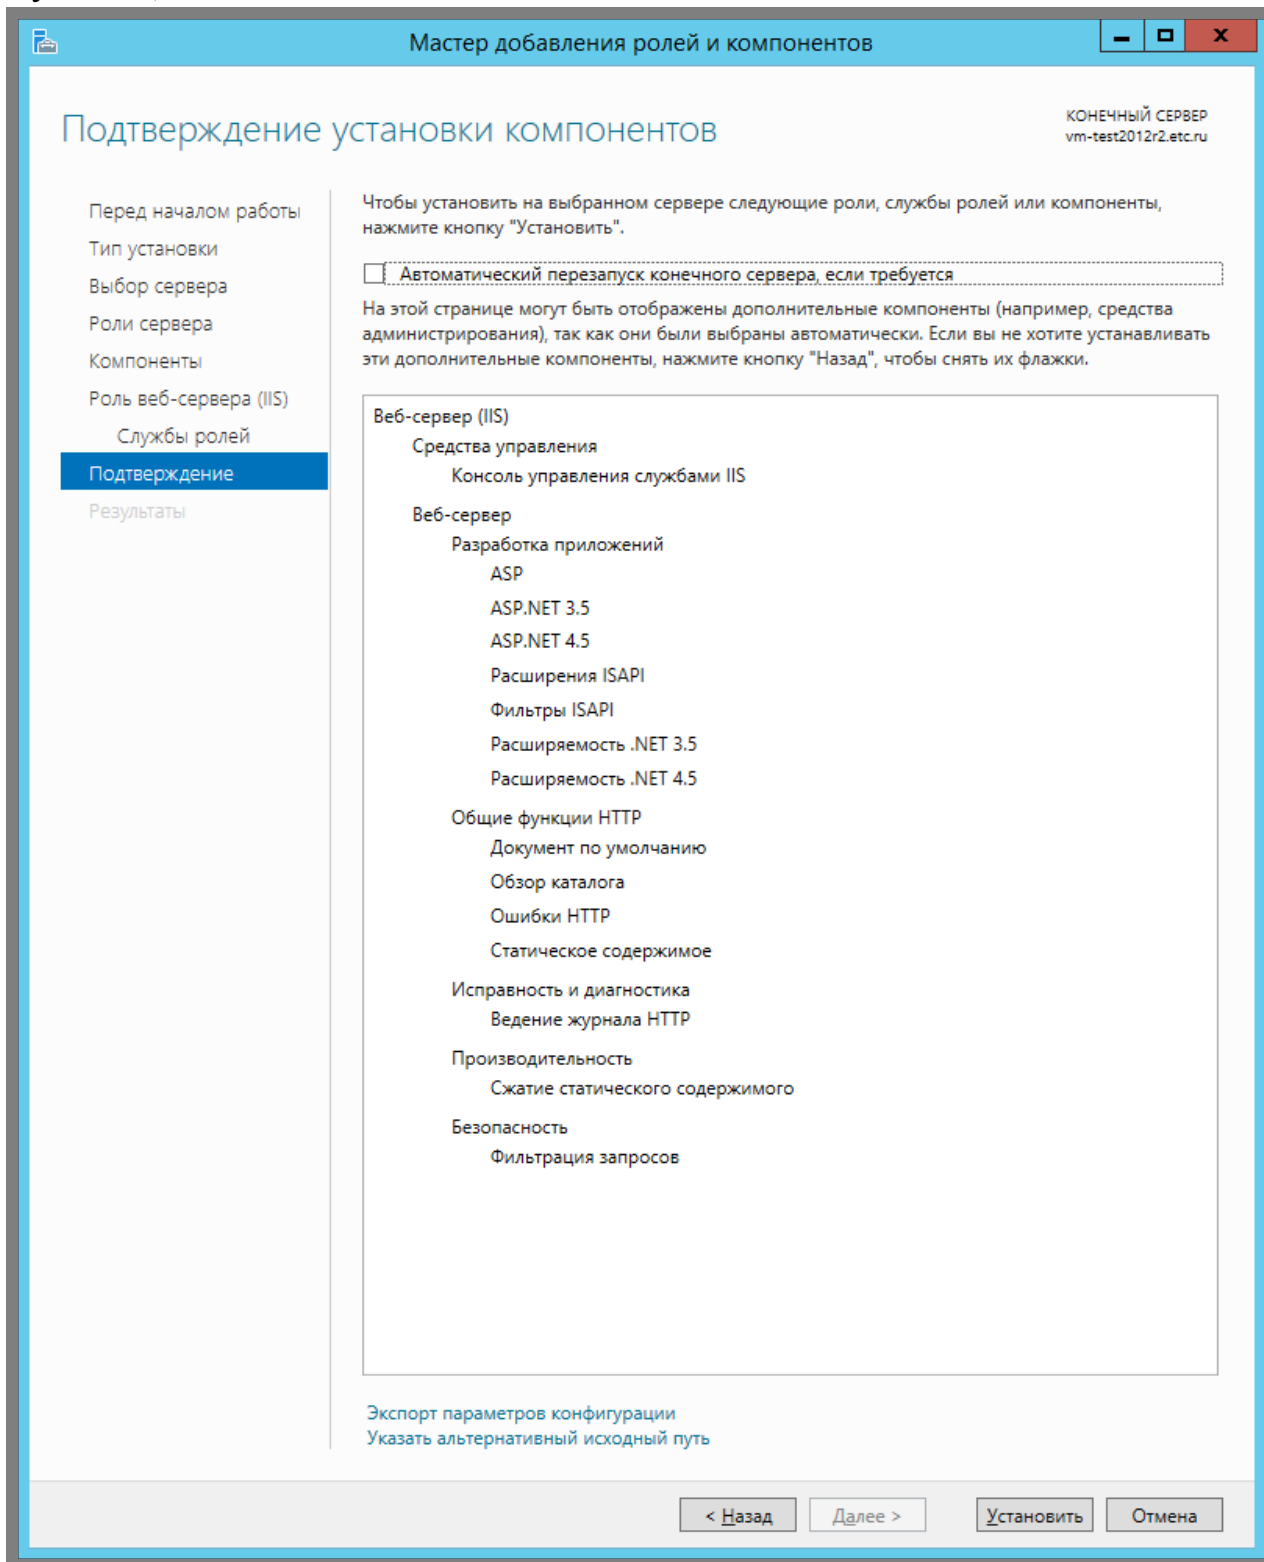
Мастер добавления ролей и компонентов

Подтверждение установки компонентов

КОНЕЧНЫЙ СЕРВЕР
vm-test2012r2.etc.ru

Перед началом работы
Тип установки
Выбор сервера
Роли сервера
Компоненты
Роль веб-сервера (IIS)
Службы ролей
Подтверждение
Результаты

Чтобы установить на выбранном сервере следующие роли, службы ролей или компоненты, нажмите кнопку "Установить".

Автоматический перезапуск конечного сервера, если требуется

На этой странице могут быть отображены дополнительные компоненты (например, средства администрирования), так как они были выбраны автоматически. Если вы не хотите устанавливать эти дополнительные компоненты, нажмите кнопку "Назад", чтобы снять их флажки.

Веб-сервер (IIS)
Средства управления
Консоль управления службами IIS
Веб-сервер
Разработка приложений
ASP
ASP.NET 3.5
ASP.NET 4.5
Расширения ISAPI
Фильтры ISAPI
Расширяемость .NET 3.5
Расширяемость .NET 4.5
Общие функции HTTP
Документ по умолчанию
Обзор каталога
Ошибки HTTP
Статическое содержимое
Исправность и диагностика
Ведение журнала HTTP
Производительность
Сжатие статического содержимого
Безопасность
Фильтрация запросов

Экспорт параметров конфигурации
Указать альтернативный исходный путь

< Назад
Далее >
Установить
Отмена